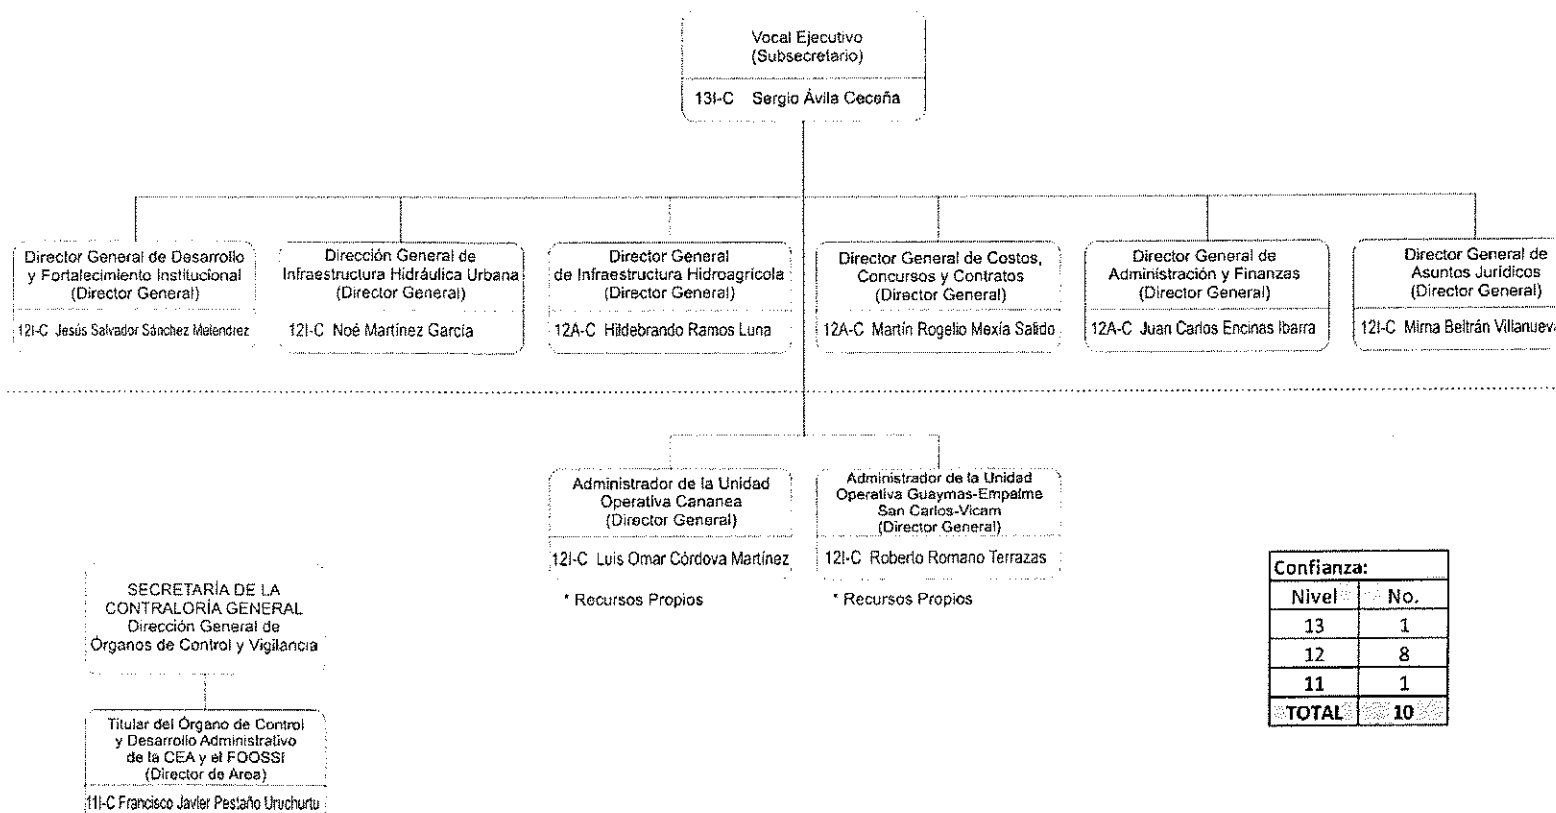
Vocal Ejecutivo
(Subsecretario)

13I-C Sergio Ávila Ceceña

Director General de Desarrollo y Fortalecimiento Institucional
(Director General)

12I-C Jesús Salvador Sánchez Melendrez

Dirección General de Infraestructura Hidráulica Urbana
(Director General)

12I-C Noé Martínez García

Director General de Infraestructura Hidroagrícola
(Director General)

12A-C Hildebrando Ramos Luna

Director General de Costos, Concursos y Contratos
(Director General)

12A-C Martín Rogelio Mexía Salido

Director General de Administración y Finanzas
(Director General)

12A-C Juan Carlos Encinas Ibarra

Director General de Asuntos Jurídicos
(Director General)

12I-C Mirna Beltrán Villanuev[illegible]

Administrador de la Unidad Operativa Cananea
(Director General)

12I-C Luis Omar Córdova Martínez

* Recursos Propios

Administrador de la Unidad Operativa Guaymas-Empalme San Carlos-Vicam
(Director General)

12I-C Roberto Romano Terrazas

* Recursos Propios

SECRETARÍA DE LA CONTRALORÍA GENERAL
Dirección General de Órganos de Control y Vigilancia

Titular del Órgano de Control y Desarrollo Administrativo de la CEA y el FOOSSI
(Director de Area)

11I-C Francisco Javier Pestaño Uruchurtu

| Confianza: | |
|---|---|
| Nivel | No. |
| 13 | 1 |
| 12 | 8 |
| 11 | 1 |
| TOTAL | 10 |